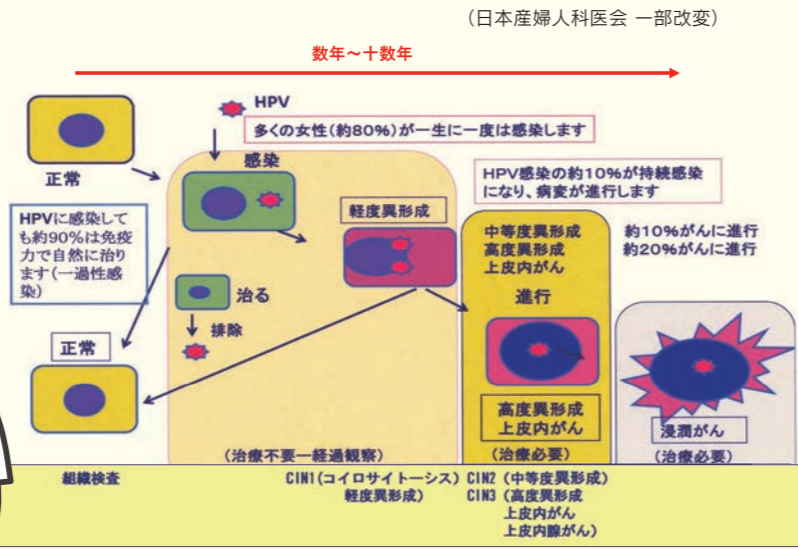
（日本産婦人科医会　一部改変）

数年～十数年

HPV

多くの女性（約80%）が一生に一度は感染します

正常

感染

HPV感染の約10%が持続感染になり、病変が進行します

HPVに感染しても約90%は免疫力で自然に治ります（一過性感染）

軽度異形成

中等度異形成
高度異形成
上皮内がん

約10%がんに進行
約20%がんに進行

治る

排除

進行

正常

高度異形成
上皮内がん

浸潤がん

（治療不要ー経過観察）

（治療必要）

（治療必要）

組織検査

CIN1（コイロサイトーシス）
軽度異形成

CIN2（中等度異形成）
CIN3（高度異形成
上皮内がん
上皮内腺がん）